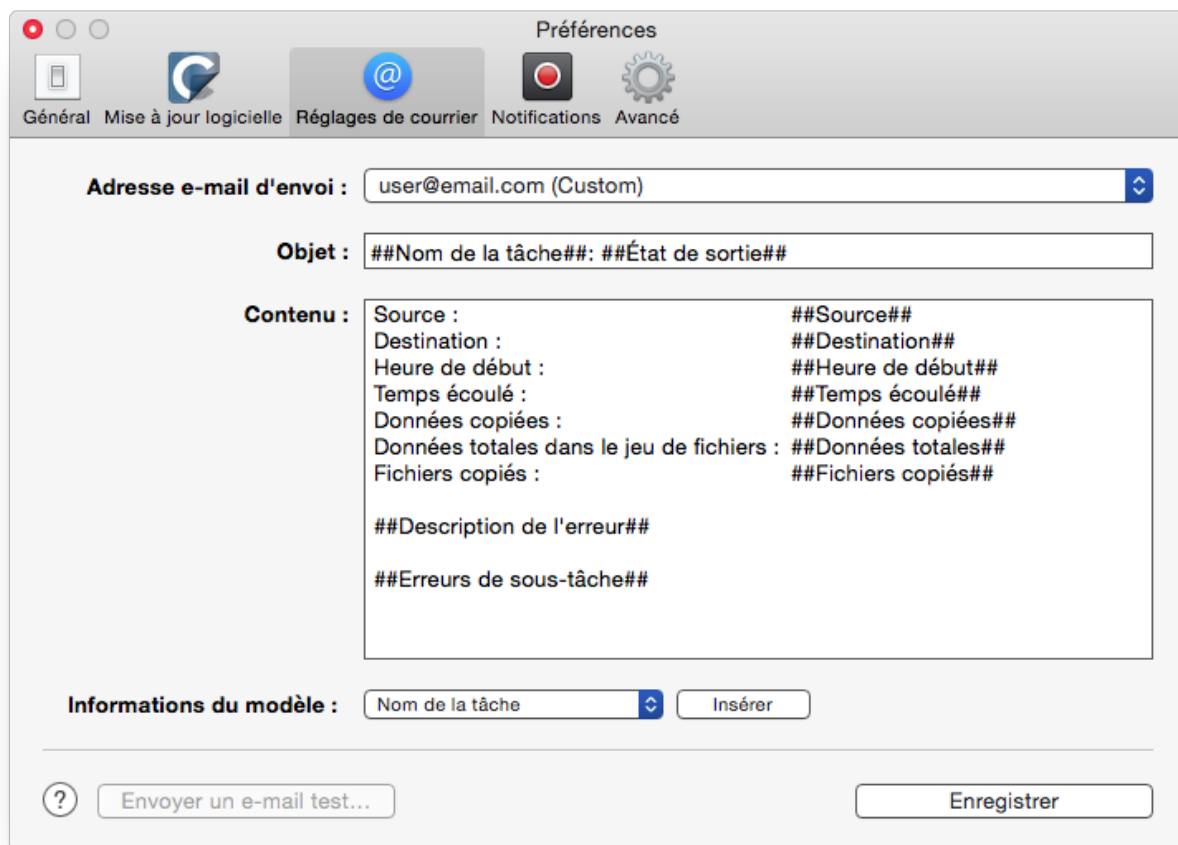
Préférences

Général Mise à jour logicielle Réglages de courrier Notifications Avancé

Adresse e-mail d'envoi : user@email.com (Custom)

Objet : ##Nom de la tâche##: ##État de sortie##

Contenu :

| | |
|---|---|
| Source : | ##Source## |
| Destination : | ##Destination## |
| Heure de début : | ##Heure de début## |
| Temps écoulé : | ##Temps écoulé## |
| Données copiées : | ##Données copiées## |
| Données totales dans le jeu de fichiers : | ##Données totales## |
| Fichiers copiés : | ##Fichiers copiés## |

##Description de l'erreur##

##Erreurs de sous-tâche##

Informations du modèle : Nom de la tâche Insérer

? Envoyer un e-mail test... Enregistrer